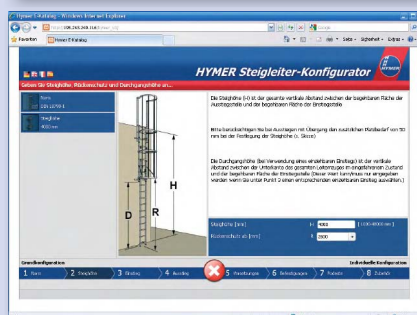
HYMER E-Katalog - Windows Internet Explorer

Favoriten | Hymer E-Katalog

HYMER Steigleiter-Konfigurator

Geben Sie Steighöhe, Rückenschutz und Durchgangshöhe an...

Typ
SSL 10760-1

Steighöhe
4000 mm

H

R

D

Die Steighöhe (H) ist der gesamte vertikale Abstand zwischen der begehbaren Fläche der Ausstiegsstelle und der begehbaren Fläche der Einstiegsstelle.

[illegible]

Die Durchgangshöhe (bei Verwendung eines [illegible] Einstiegs) ist der vertikale Abstand zwischen der Unterkante des gesamten Leiterrungs im eingefahrenen Zustand und der begehbaren Fläche der Einstiegsstelle. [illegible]

Steighöhe [m] | 4000 | [1000-40000 mm]

Rückenschutz ab [mm] | 3000

Grundkonfiguration | Individuelle Konfiguration

1 Basis | 2 Steighöhe | 3 Einstieg | 4 Ausstieg | 5 Plattformen | 6 Befestigungen | 7 Podeste | 8 Zubehör